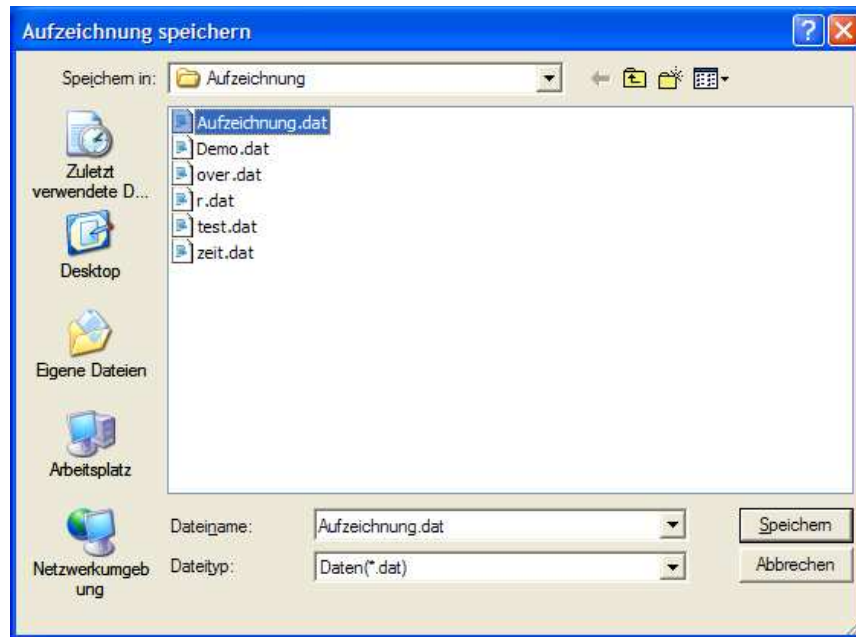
Aufzeichnung speichern

Speichern in: Aufzeichnung

Zuletzt verwendete D...

Desktop

Eigene Dateien

Arbeitsplatz

Netzwerkumgebung

Aufzeichnung.dat
Demo.dat
over.dat
r.dat
test.dat
zeit.dat

Dateiname: Aufzeichnung.dat

Dateityp: Daten(*.dat)

Speichern

Abbrechen